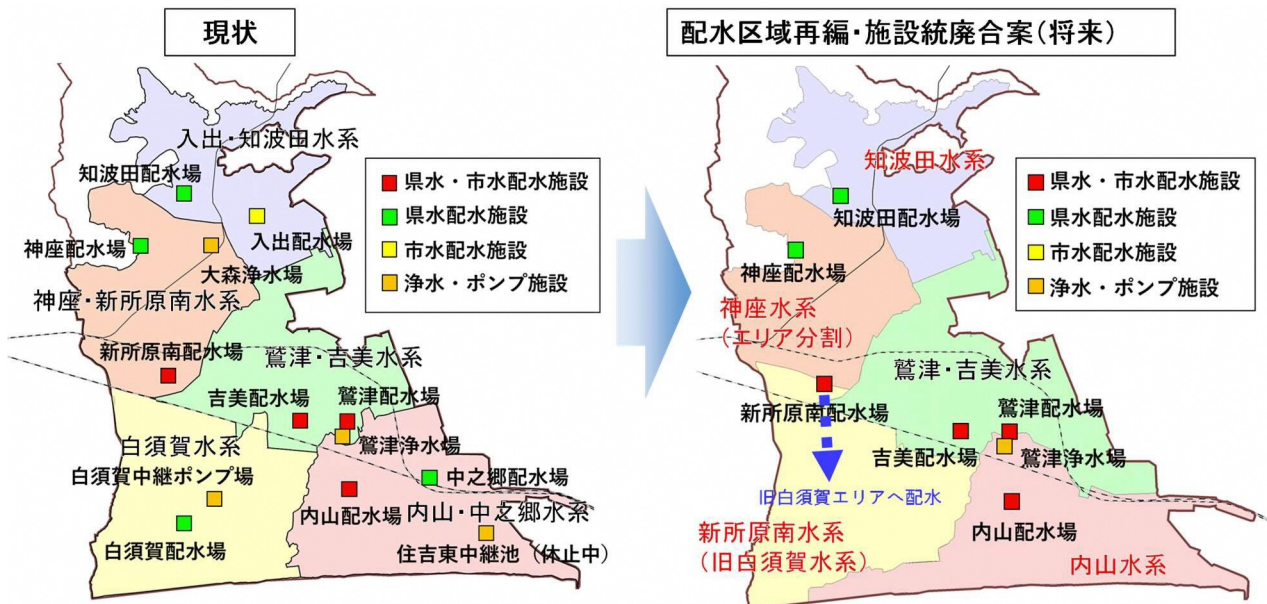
現状

入出・知波田水系
知波田配水場
入出配水場
神座配水場
大森浄水場
神座・新所原南水系
新所原南配水場
鷲津・吉美水系
吉美配水場
鷲津配水場
鷲津浄水場
白須賀水系
白須賀中継ポンプ場
中之郷配水場
内山配水場
内山・中之郷水系
白須賀配水場
住吉東中継池（休止中）

■ 県水・市水配水施設
■ 県水配水施設
■ 市水配水施設
■ 浄水・ポンプ施設

配水区域再編・施設統廃合案（将来）

知波田水系
知波田配水場
神座配水場
神座水系（エリア分割）
鷲津・吉美水系
新所原南配水場
鷲津配水場
吉美配水場
鷲津浄水場
旧白須賀エリアへ配水
内山配水場
新所原南水系（旧白須賀水系）
内山水系

■ 県水・市水配水施設
■ 県水配水施設
■ 市水配水施設
■ 浄水・ポンプ施設